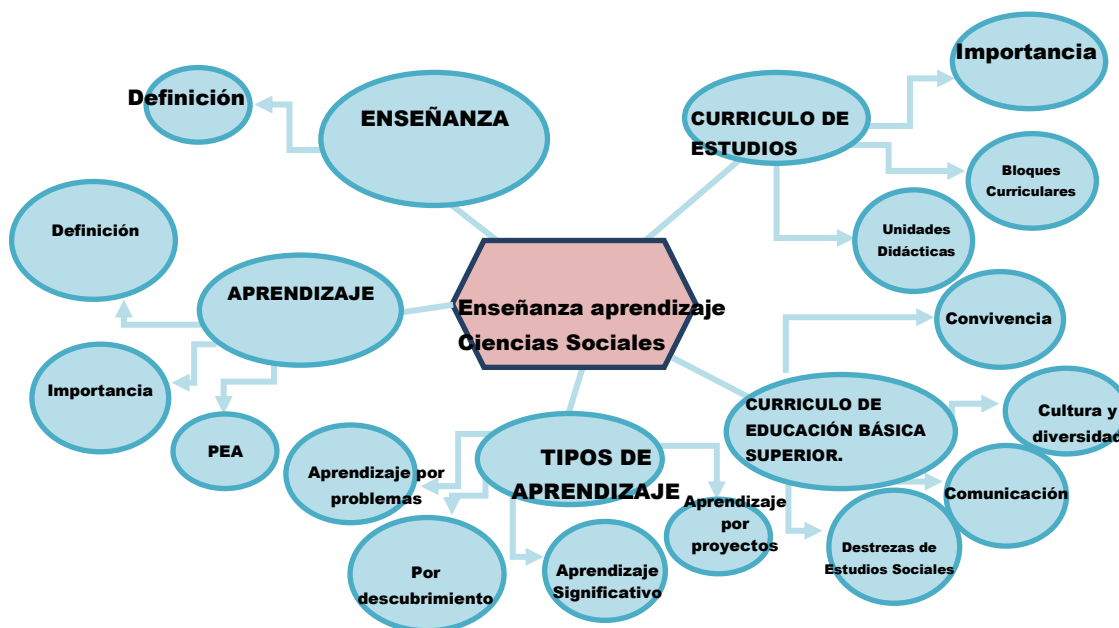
Enseñanza aprendizaje Ciencias Sociales

ENSEÑANZA

Definición

APRENDIZAJE

Definición

Importancia

PEA

TIPOS DE APRENDIZAJE

Aprendizaje por problemas

Por descubrimiento

Aprendizaje Significativo

Aprendizaje por proyectos

CURRICULO DE ESTUDIOS

Importancia

Bloques Curriculares

Unidades Didácticas

CURRICULO DE EDUCACIÓN BÁSICA SUPERIOR.

Convivencia

Cultura y diversidad

Comunicación

Destrezas de Estudios Sociales